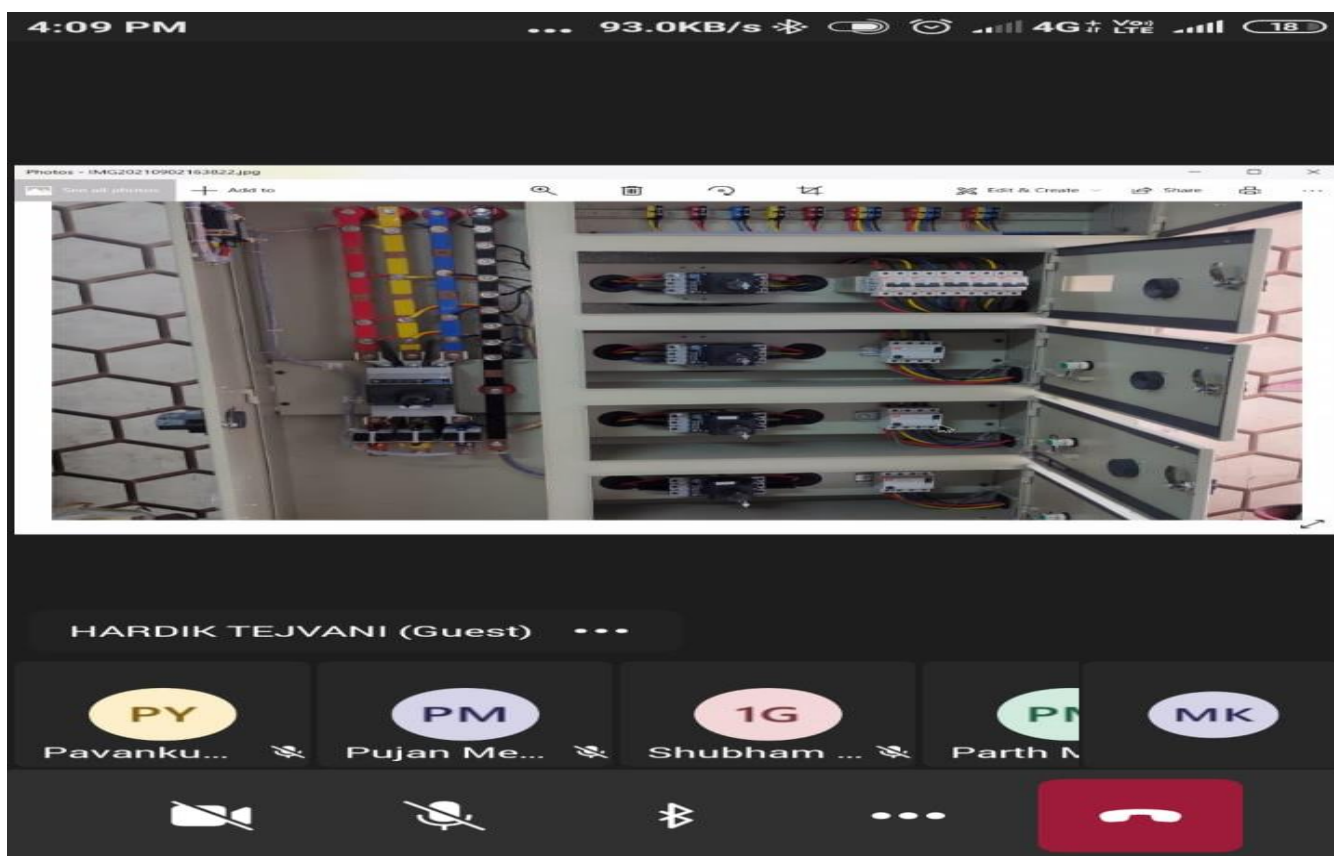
4:09 PM ... 93.0KB/s 4G Vo LTE 18

Photos - IMG20210902163822.jpg

See all photos + Add to Edit & Create Share ...

HARDIK TEJVANI (Guest) •••

PY Pavanku...

PM Pujan Me...

1G Shubham ...

PN Parth N

MK